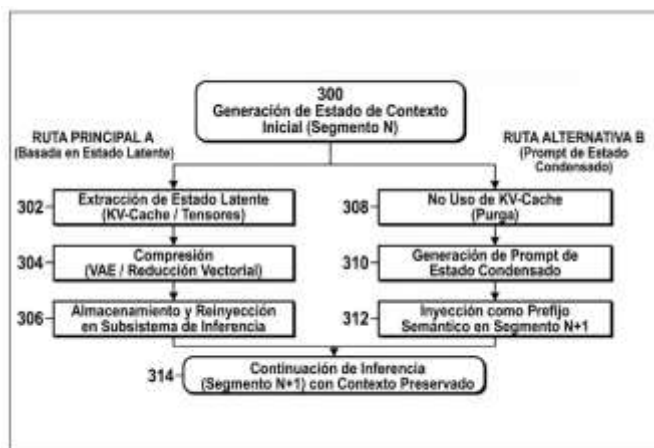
300
Generación de Estado de Contexto Inicial (Segmento N)

RUTA PRINCIPAL A
(Basada en Estado Latente)

RUTA ALTERNATIVA B
(Prompt de Estado Condensado)

302 Extracción de Estado Latente (KV-Cache / Tensores)

304 Compresión (VAE / Reducción Vectorial)

306 Almacenamiento y Reinyección en Subsistema de Inferencia

308 No Uso de KV-Cache (Purga)

310 Generación de Prompt de Estado Condensado

312 Inyección como Prefijo Semántico en Segmento N+1

314 Continuación de Inferencia (Segmento N+1) con Contexto Preservado